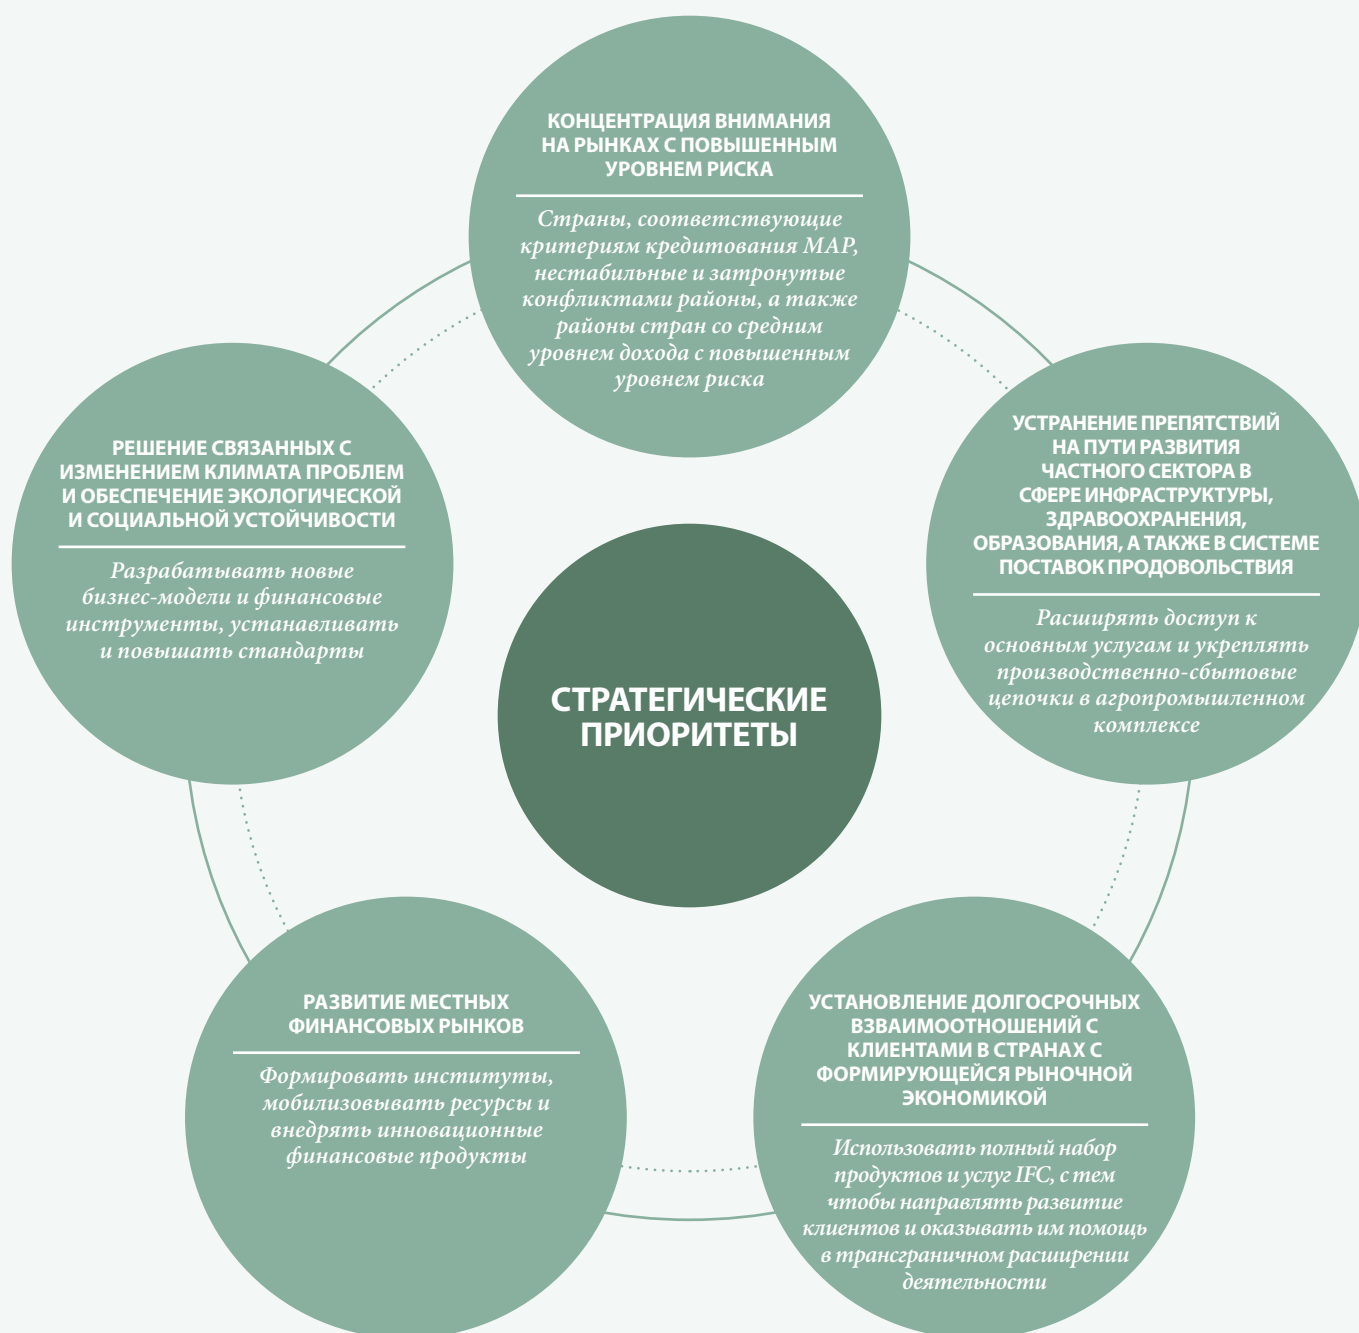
КОНЦЕНТРАЦИЯ ВНИМАНИЯ НА РЫНКАХ С ПОВЫШЕННЫМ УРОВНЕМ РИСКА

Страны, соответствующие критериям кредитования МАР, нестабильные и затронутые конфликтами районы, а также районы стран со средним уровнем дохода с повышенным уровнем риска

РЕШЕНИЕ СВЯЗАННЫХ С ИЗМЕНЕНИЕМ КЛИМАТА ПРОБЛЕМ И ОБЕСПЕЧЕНИЕ ЭКОЛОГИЧЕСКОЙ И СОЦИАЛЬНОЙ УСТОЙЧИВОСТИ

Разрабатывать новые бизнес-модели и финансовые инструменты, устанавливать и повышать стандарты

СТРАТЕГИЧЕСКИЕ ПРИОРИТЕТЫ

УСТРАНЕНИЕ ПРЕПЯТСТВИЙ НА ПУТИ РАЗВИТИЯ ЧАСТНОГО СЕКТОРА В СФЕРЕ ИНФРАСТРУКТУРЫ, ЗДРАВООХРАНЕНИЯ, ОБРАЗОВАНИЯ, А ТАКЖЕ В СИСТЕМЕ ПОСТАВОК ПРОДОВОЛЬСТВИЯ

Расширять доступ к основным услугам и укреплять производственно-сбытовые цепочки в агропромышленном комплексе

РАЗВИТИЕ МЕСТНЫХ ФИНАНСОВЫХ РЫНКОВ

Формировать институты, мобилизовывать ресурсы и внедрять инновационные финансовые продукты

УСТАНОВЛЕНИЕ ДОЛГОСРОЧНЫХ ВЗВАИМООТНОШЕНИЙ С КЛИЕНТАМИ В СТРАНАХ С ФОРМИРУЮЩЕЙСЯ РЫНОЧНОЙ ЭКОНОМИКОЙ

Использовать полный набор продуктов и услуг IFC, с тем чтобы направлять развитие клиентов и оказывать им помощь в трансграничном расширении деятельности